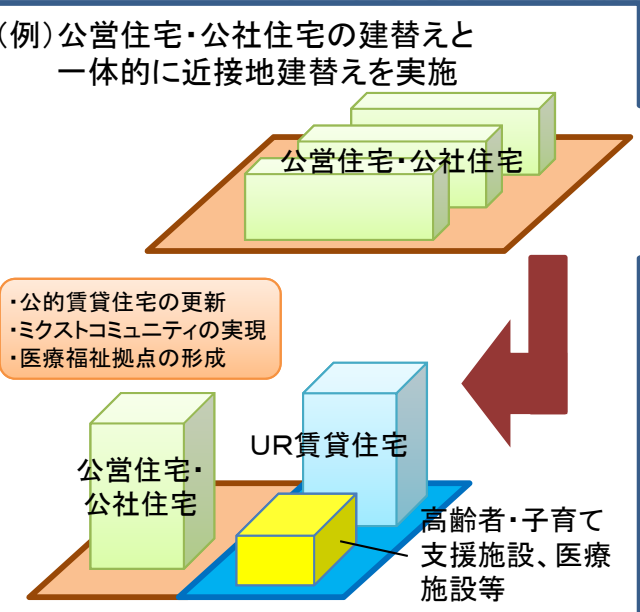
(例)公営住宅・公社住宅の建替えと一体的に近接地建替えを実施

公営住宅・公社住宅

・公的賃貸住宅の更新
・ミクストコミュニティの実現
・医療福祉拠点の形成

UR賃貸住宅

公営住宅・公社住宅

高齢者・子育て支援施設、医療施設等